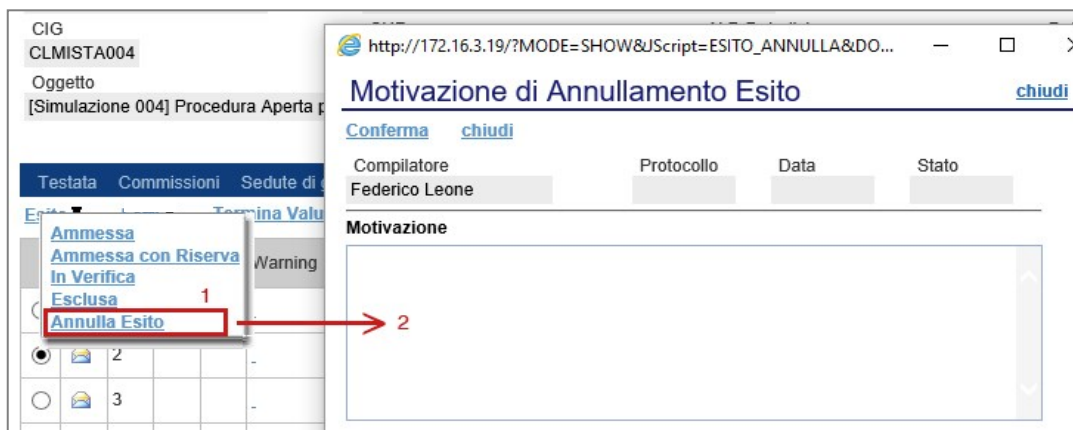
CIG
CLMISTA004
Oggetto
[Simulazione 004] Procedura Aperta p

http://172.16.3.19/?MODE=SHOW&JScript=ESITO_ANNULLA&DO...

Motivazione di Annullamento Esito
chiudi

Conferma chiudi

Compilatore
Federico Leone
Protocollo
Data
Stato

Motivazione

Testata Commissioni Sedute di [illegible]
Esito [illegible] Termina Valu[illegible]
Ammessa
Ammessa con Riserva
In Verifica
Esclusa
Annulla Esito
1
2
Warning
2
3